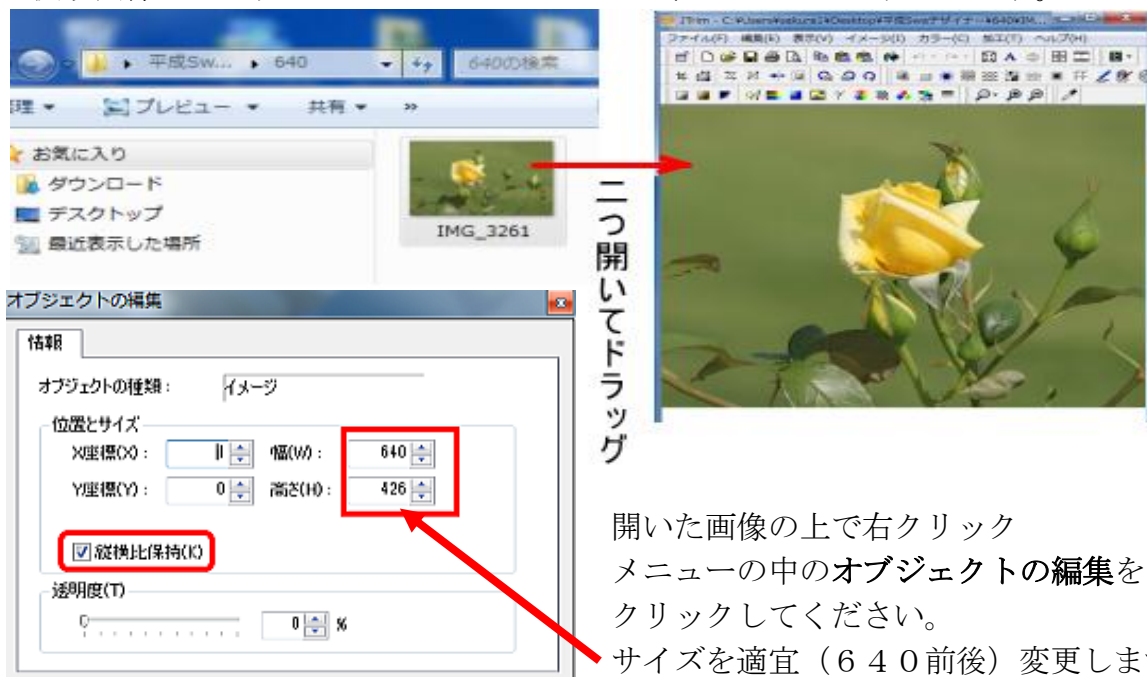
平成Sw... ▸ 640
640の検索
理 ▾ プレビュー ▾ 共有 ▾ »
お気に入り
ダウンロード
デスクトップ
最近表示した場所
IMG_3261

JTrim - C:¥Users¥sakura1¥Desktop¥平成Swaデザイナー¥640¥IM...
ファイル(F) 編集(E) 表示(V) イメージ(I) カラー(C) 加工(T) ヘルプ(H)

二つ開いてドラッグ

オブジェクトの編集
情報
オブジェクトの種類： イメージ
位置とサイズ
X座標(X)： 0 幅(W)： 640
Y座標(Y)： 0 高さ(H)： 426
☑ 縦横比保持(K)
透明度(T)
0 %

開いた画像の上で右クリック
メニューの中のオブジェクトの編集をクリックしてください。
サイズを適宜（６４０前後）変更しま